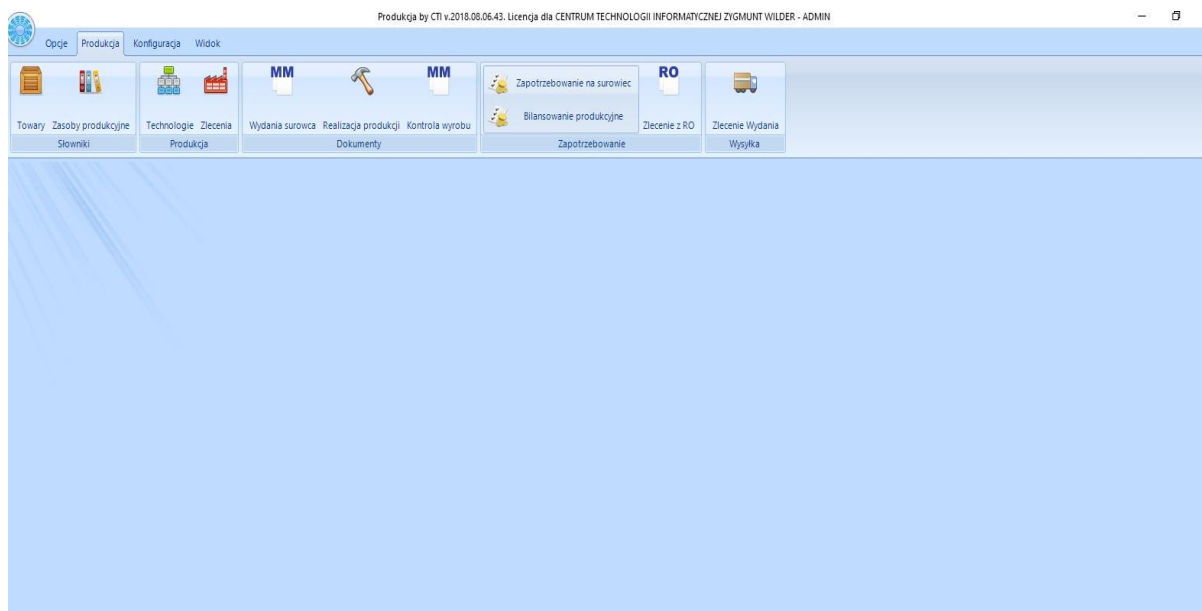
Produkcja by CTI v.2018.08.06.43. Licencja dla CENTRUM TECHNOLOGII INFORMATYCZNEJ ZYGMUNT WILDER - ADMIN

Opcje Produkcja Konfiguracja Widok

Towary Zasoby produkcyjne
Słowniki

Technologie Zlecenia
Produkcja

MM
Wydania surowca
Realizacja produkcji
MM
Kontrola wyrobu
Dokumenty

Zapotrzebowanie na surowiec
Bilansowanie produkcyjne
RO
Zlecenie z RO
Zapotrzebowanie

Zlecenie Wydania
Wysyłka